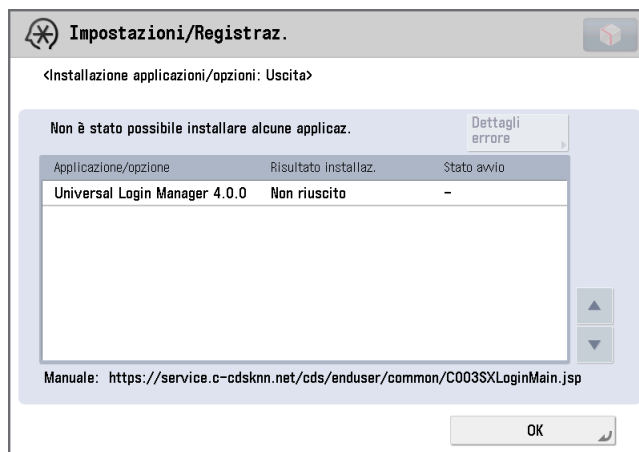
Impostazioni/Registraz.

<Installazione applicazioni/opzioni: Uscita>

Non è stato possibile installare alcune applicaz.

Dettagli errore

| Applicazione/opzione | Risultato installaz. | Stato avvio |
|---|---|---|
| Universal Login Manager 4.0.0 | Non riuscito | - |

Manuale: https://service.c-cdsknn.net/cds/enduser/common/C003SXLoginMain.jsp

OK